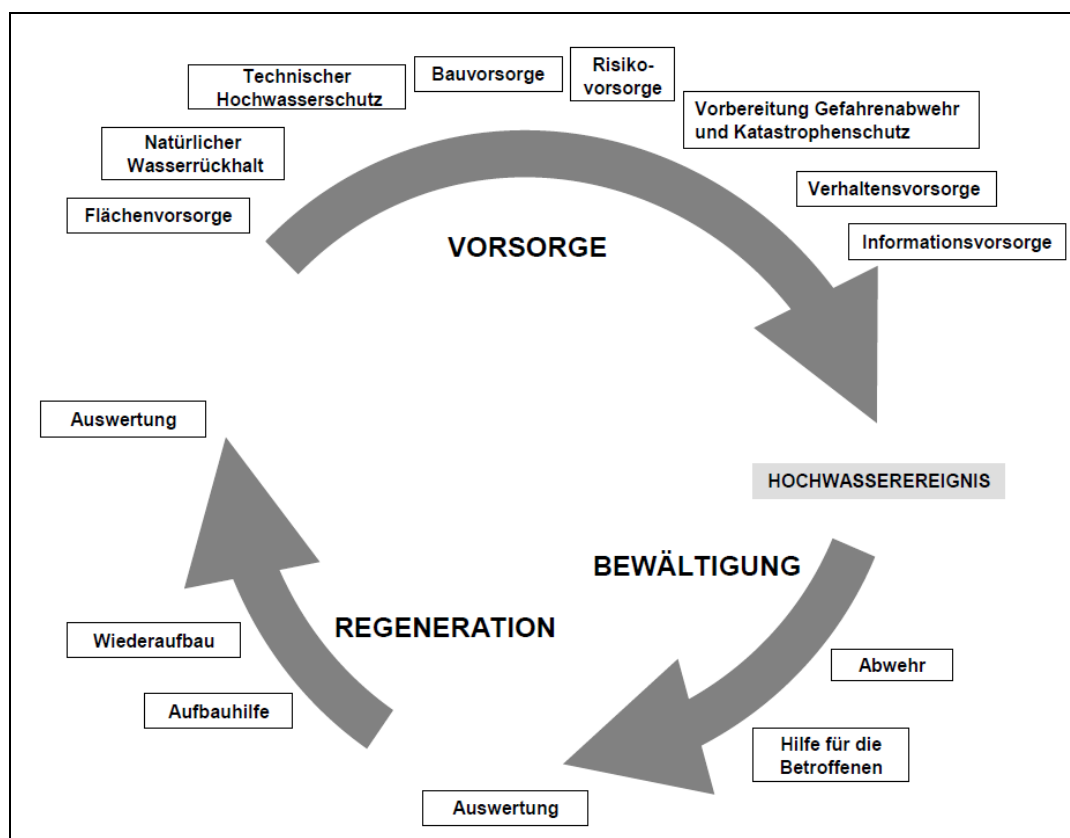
Flächenvorsorge

Natürlicher Wasserrückhalt

Technischer Hochwasserschutz

Bauvorsorge

Risiko-vorsorge

Vorbereitung Gefahrenabwehr und Katastrophenschutz

Verhaltensvorsorge

Informationsvorsorge

VORSORGE

HOCHWASSEREREIGNIS

BEWÄLTIGUNG

Abwehr

Hilfe für die Betroffenen

Auswertung

REGENERATION

Aufbauhilfe

Wiederaufbau

Auswertung